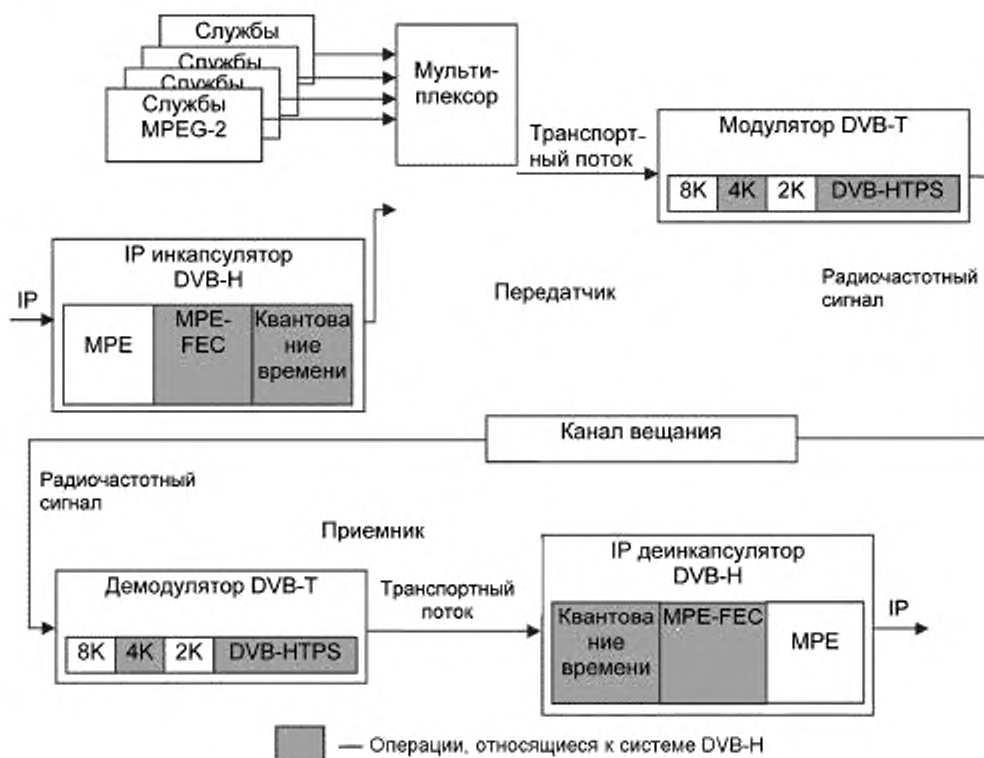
Службы
Службы
Службы
Службы MPEG-2

Мультиплексор

Транспортный поток

Модулятор DVB-T

| 8K | 4K | 2K | DVB-HTPS |
|---|---|---|---|

IP инкапсулятор DVB-H

IP

| MPE | MPE-FEC | Квантование времени |
|---|---|---|

Передатчик

Радиочастотный сигнал

Канал вещания

Радиочастотный сигнал

Приемник

Демодулятор DVB-T

| 8K | 4K | 2K | DVB-HTPS |
|---|---|---|---|

Транспортный поток

IP деинкапсулятор DVB-H

| Квантование времени | MPE-FEC | MPE |
|---|---|---|

IP

— Операции, относящиеся к системе DVB-H